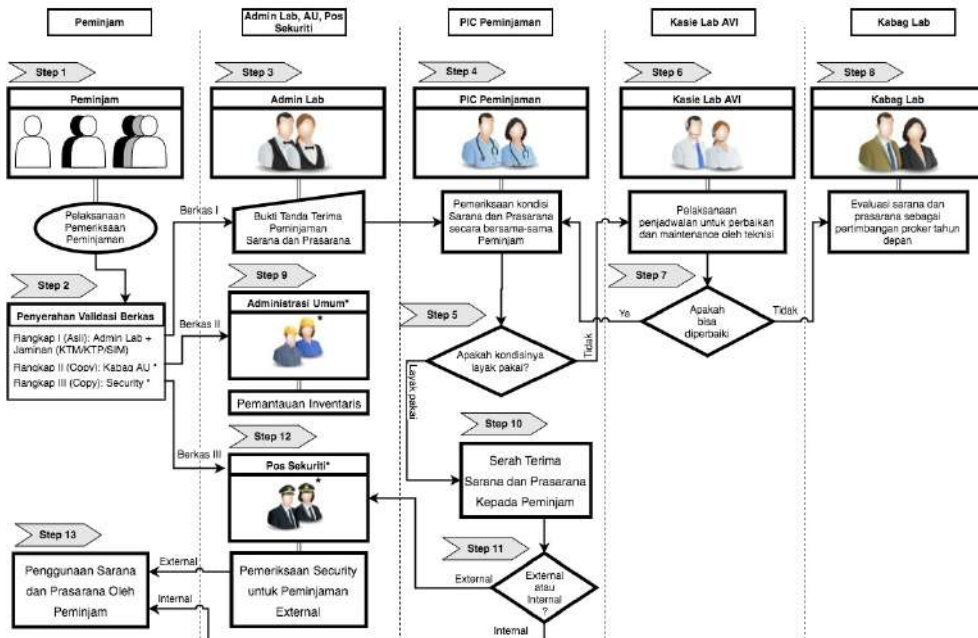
Peminjam

Admin Lab, AU, Pos Sekuriti

PIC Peminjaman

Kasie Lab AVI

Kabag Lab

Step 1

Peminjam

Pelaksanaan Pemeriksaan Peminjaman

Step 2

Penyerahan Validasi Berkas

Rangkap I (Asli): Admin Lab + Jaminan (KTM/KTP/SIM)
Rangkap II (Copy): Kabag AU *
Rangkap III (Copy): Security *

Berkas I

Berkas II

Berkas III

Step 3

Admin Lab

Bukti Tanda Terima Peminjaman Sarana dan Prasarana

Step 9

Administrasi Umum*

Pemantauan Inventaris

Step 12

Pos Sekuriti*

Pemeriksaan Security untuk Peminjaman External

Step 4

PIC Peminjaman

Pemeriksaan kondisi Sarana dan Prasarana secara bersama-sama Peminjam

Step 5

Apakah kondisinya layak pakai?

Tidak

Layak pakai

Step 10

Serah Terima Sarana dan Prasarana Kepada Peminjam

Step 11

External atau Internal ?

External

Internal

Step 6

Kasie Lab AVI

Pelaksanaan penjadwalan untuk perbaikan dan maintenance oleh teknisi

Step 7

Apakah bisa diperbaiki

Ya

Tidak

Step 8

Kabag Lab

Evaluasi sarana dan prasarana sebagai pertimbangan proker tahun depan

Step 13

Penggunaan Sarana dan Prasarana Oleh Peminjam

External

Internal